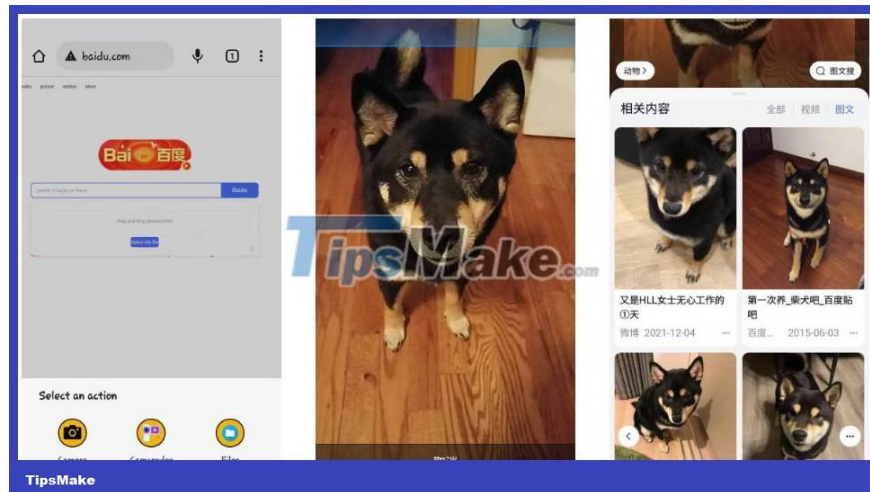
baidu.com

1

Bai百度

Baidu

Select an action

Camera

Camcorder

Files

TipsMake.com

动物

图文搜

相关内容

全部

视频

图文

又是HLL女士无心工作的①天

微博 2021-12-04

第一次养_柴犬吧_百度贴吧

百度... 2015-06-03

TipsMake